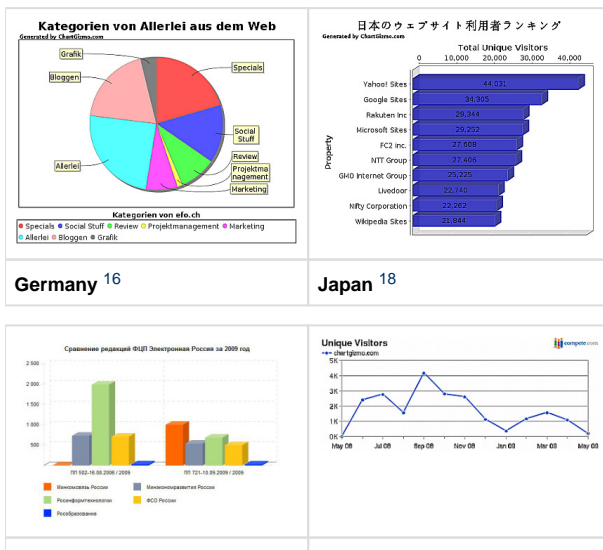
Kategorien von Allerlei aus dem Web
Generated by ChartGizmo.com

Grafik
Bloggen
Specials
Social Stuff
Review
Projektmanagement
Marketing
Allerlei

Kategorien von efo.ch
Specials Social Stuff Review Projektmanagement Marketing Allerlei Bloggen Grafik

日本のウェブサイト利用者ランキング
Generated by ChartGizmo.com

Total Unique Visitors
0 10,000 20,000 30,000 40,000

Property

| Property | Total Unique Visitors |
|---|---|
| Yahoo! Sites | 44,031 |
| Google Sites | 34,305 |
| Rakuten Inc | 29,344 |
| Microsoft Sites | 29,252 |
| FC2 inc. | 27,608 |
| NTT Group | 27,406 |
| GMO Internet Group | 25,225 |
| Livedoor | 22,740 |
| Nifty Corporation | 22,262 |
| Wikipedia Sites | 21,844 |

Germany 16

Japan 18

Сравнение редакций ФЦП Электронная Россия за 2009 год

2 500
2 000
1 500
1 000
500
0

ПП 502-16.08.2006 / 2009
ПП 721-10.09.2009 / 2009

Минкомсвязь России
Минэкономразвития России
Росинформтехнологии
ФСО России
Рособразование

Unique Visitors
chartgizmo.com
compete.com

5K
4K
3K
2K
1K
0K

May 08 Jul 08 Sep 08 Nov 08 Jan 09 Mar 09 May 09